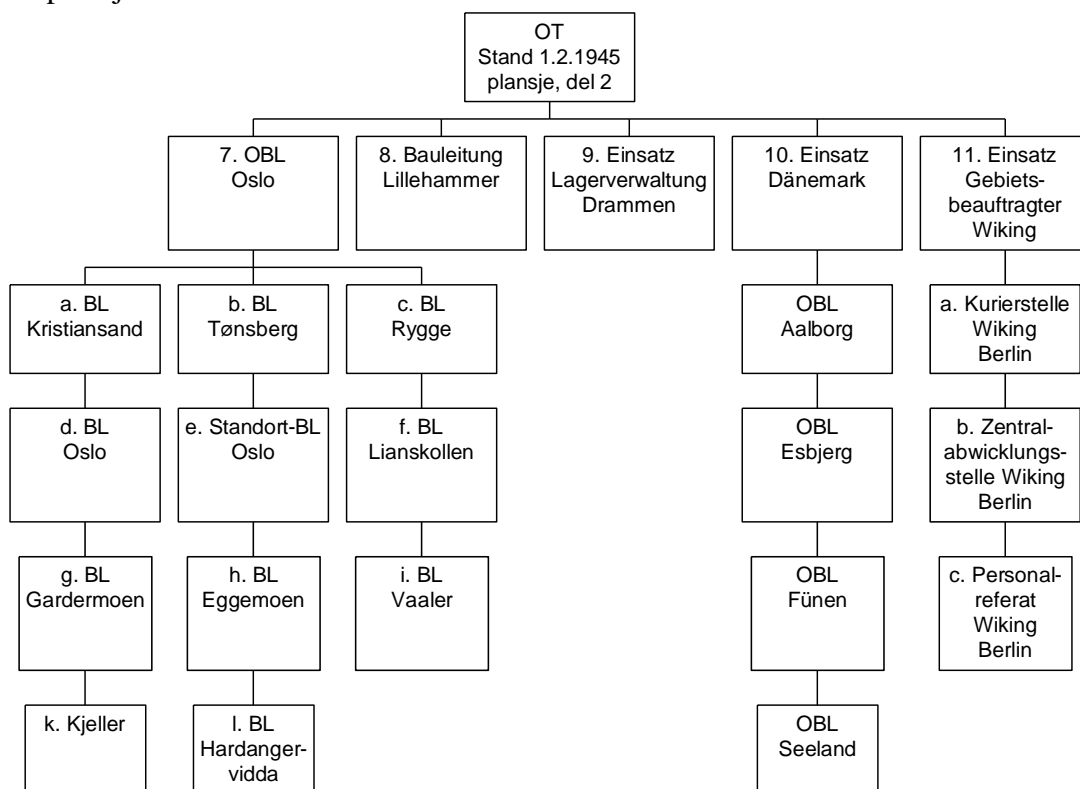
OT
Stand 1.2.1945
plansje, del 2

7. OBL
Oslo

8. Bauleitung
Lillehammer

9. Einsatz
Lagerverwaltung
Drammen

10. Einsatz
Dänemark

11. Einsatz
Gebietsbeauftragter
Wiking

a. BL
Kristiansand

b. BL
Tønsberg

c. BL
Rygge

d. BL
Oslo

e. Standort-BL
Oslo

f. BL
Lianskollen

g. BL
Gardermoen

h. BL
Eggemoen

i. BL
Vaaler

k. Kjeller

l. BL
Hardangervidda

OBL
Aalborg

OBL
Esbjerg

OBL
Fünen

OBL
Seeland

a. Kurierstelle
Wiking
Berlin

b. Zentralabwicklungsstelle Wiking
Berlin

c. Personalreferat
Wiking
Berlin